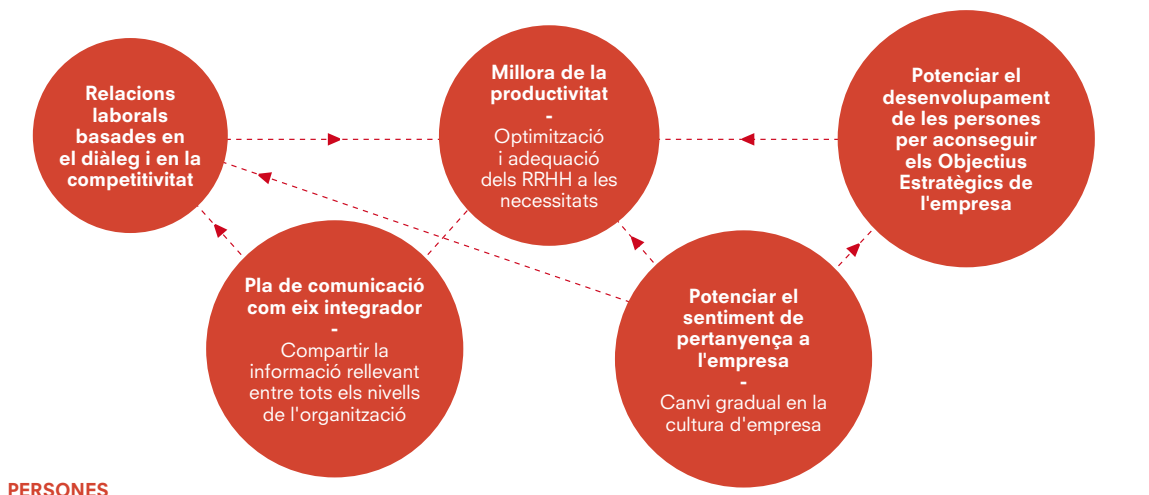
Relacions laborals basades en el diàleg i en la competitivitat

Millora de la productivitat
-
Optimització i adequació dels RRHH a les necessitats

Potenciar el desenvolupament de les persones per aconseguir els Objectius Estratègics de l'empresa

Pla de comunicació com eix integrador
-
Compartir la informació rellevant entre tots els nivells de l'organització

Potenciar el sentiment de pertanyença a l'empresa
-
Canvi gradual en la cultura d'empresa

PERSONES